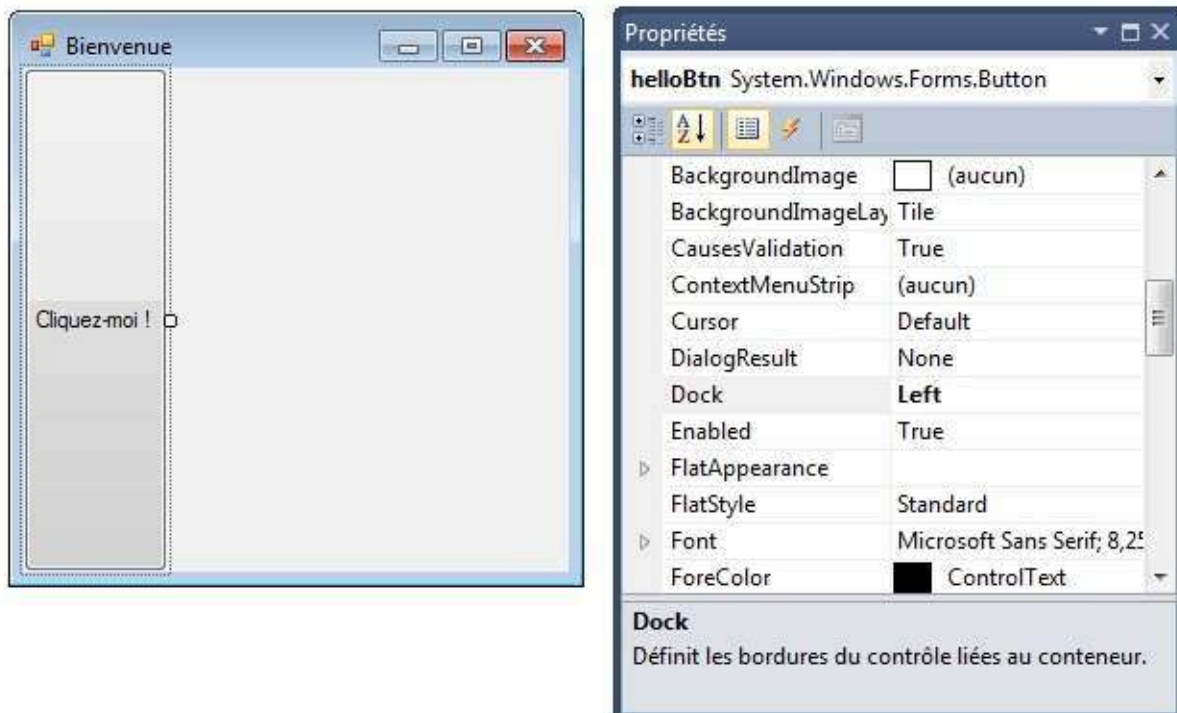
Bienvenue

Cliquez-moi !

Propriétés

helloBtn System.Windows.Forms.Button

| | |
|---|---|
| BackgroundImage | (aucun) |
| BackgroundImageLay | Tile |
| CausesValidation | True |
| ContextMenuStrip | (aucun) |
| Cursor | Default |
| DialogResult | None |
| Dock | **Left** |
| Enabled | True |
| FlatAppearance | |
| FlatStyle | Standard |
| Font | Microsoft Sans Serif; 8,2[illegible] |
| ForeColor | ControlText |

**Dock**
Définit les bordures du contrôle liées au conteneur.